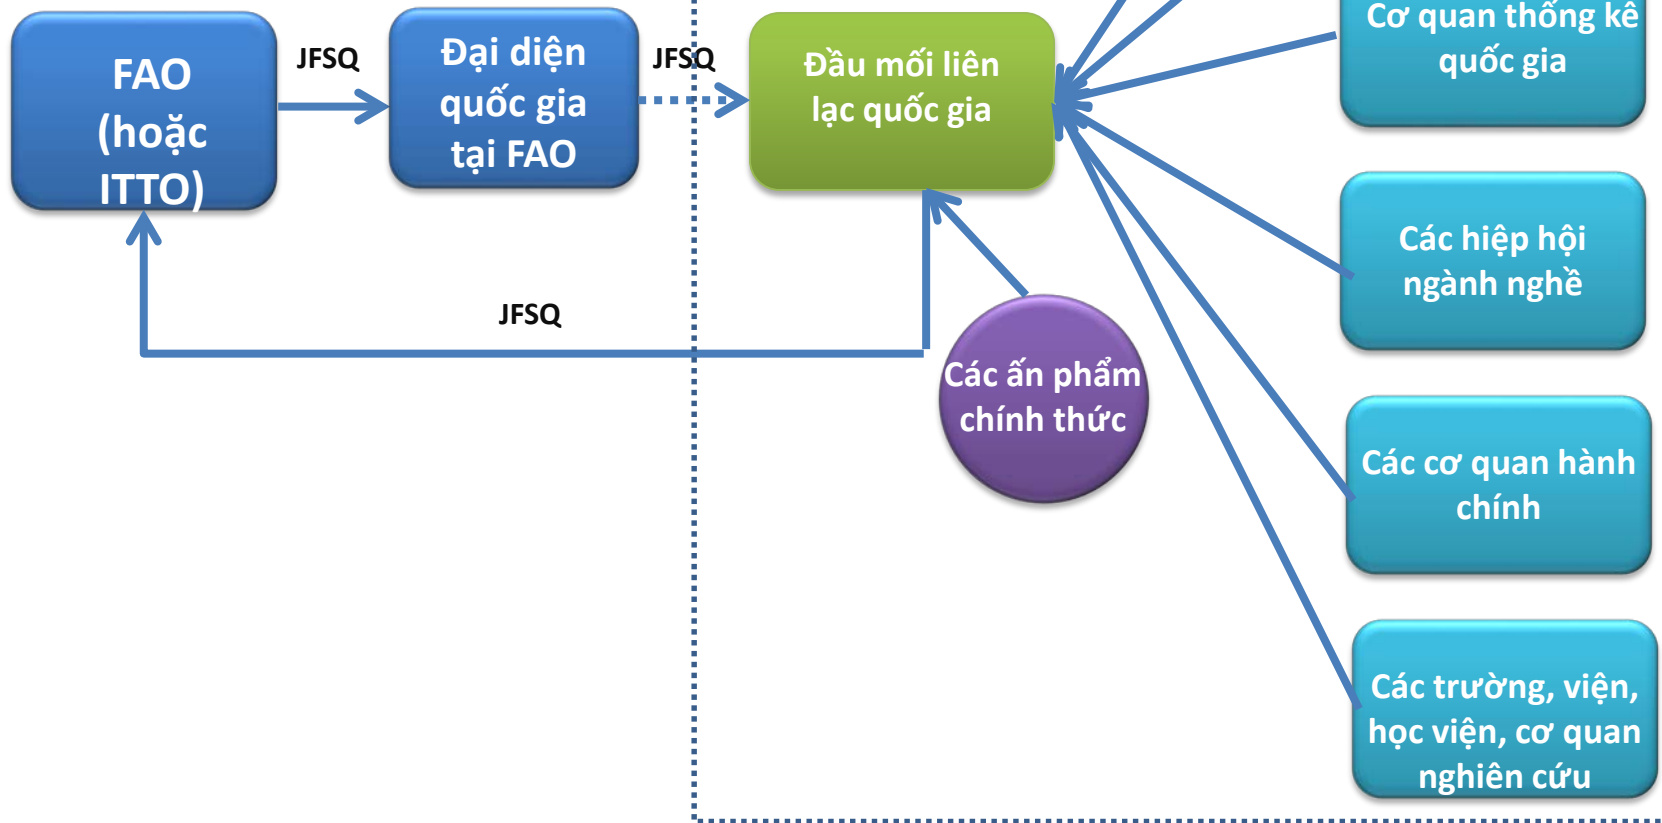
FAO (hoặc ITTO)

JFSQ

Đại diện quốc gia tại FAO

JFSQ

Đầu mối liên lạc quốc gia

Cơ quan thống kê quốc gia

Các hiệp hội ngành nghề

JFSQ

Các ấn phẩm chính thức

Các cơ quan hành chính

Các trường, viện, học viện, cơ quan nghiên cứu